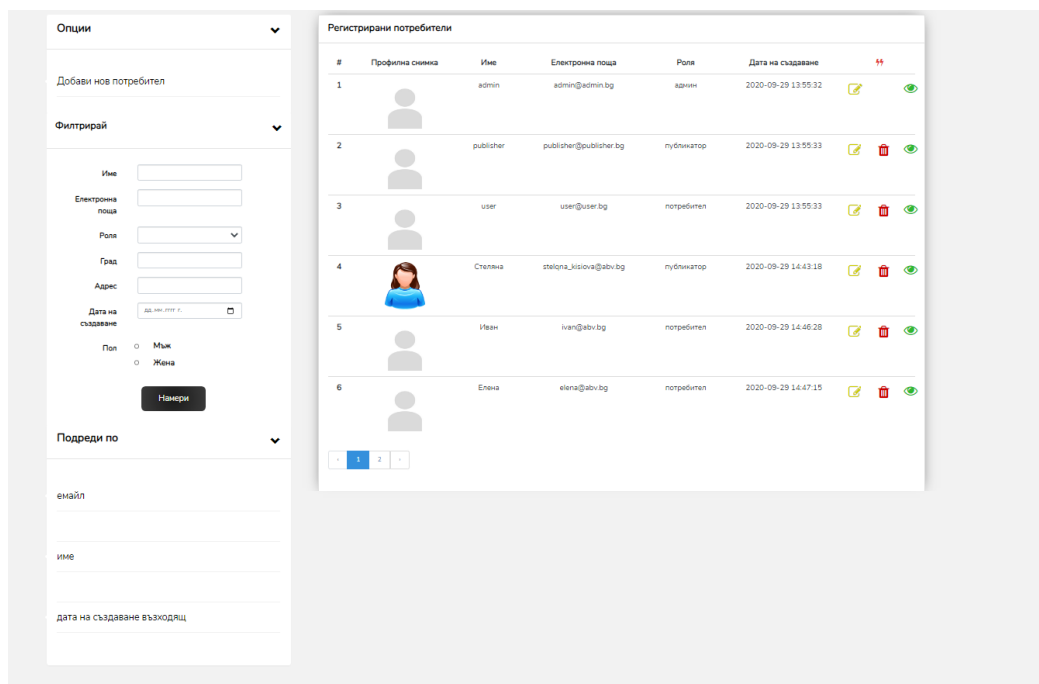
Опции

Добави нов потребител

Филтрирай

Име

Електронна поща

Роля

Град

Адрес

Дата на създаване дд.мм.гггг г.

Пол Мъж Жена

Намери

Подреди по

емайл

име

дата на създаване възходящ

Регистрирани потребители

| # | Профилна снимка | Име | Електронна поща | Роля | Дата на създаване | ♯♯ |
|---|---|---|---|---|---|---|
| 1 | | admin | admin@admin.bg | админ | 2020-09-29 13:55:32 | |
| 2 | | publisher | publisher@publisher.bg | публикатор | 2020-09-29 13:55:33 | |
| 3 | | user | user@user.bg | потребител | 2020-09-29 13:55:33 | |
| 4 | | Стеляна | stelqna_kisiova@abv.bg | публикатор | 2020-09-29 14:43:18 | |
| 5 | | Иван | ivan@abv.bg | потребител | 2020-09-29 14:46:28 | |
| 6 | | Елена | elena@abv.bg | потребител | 2020-09-29 14:47:15 | |

‹ 1 2 ›